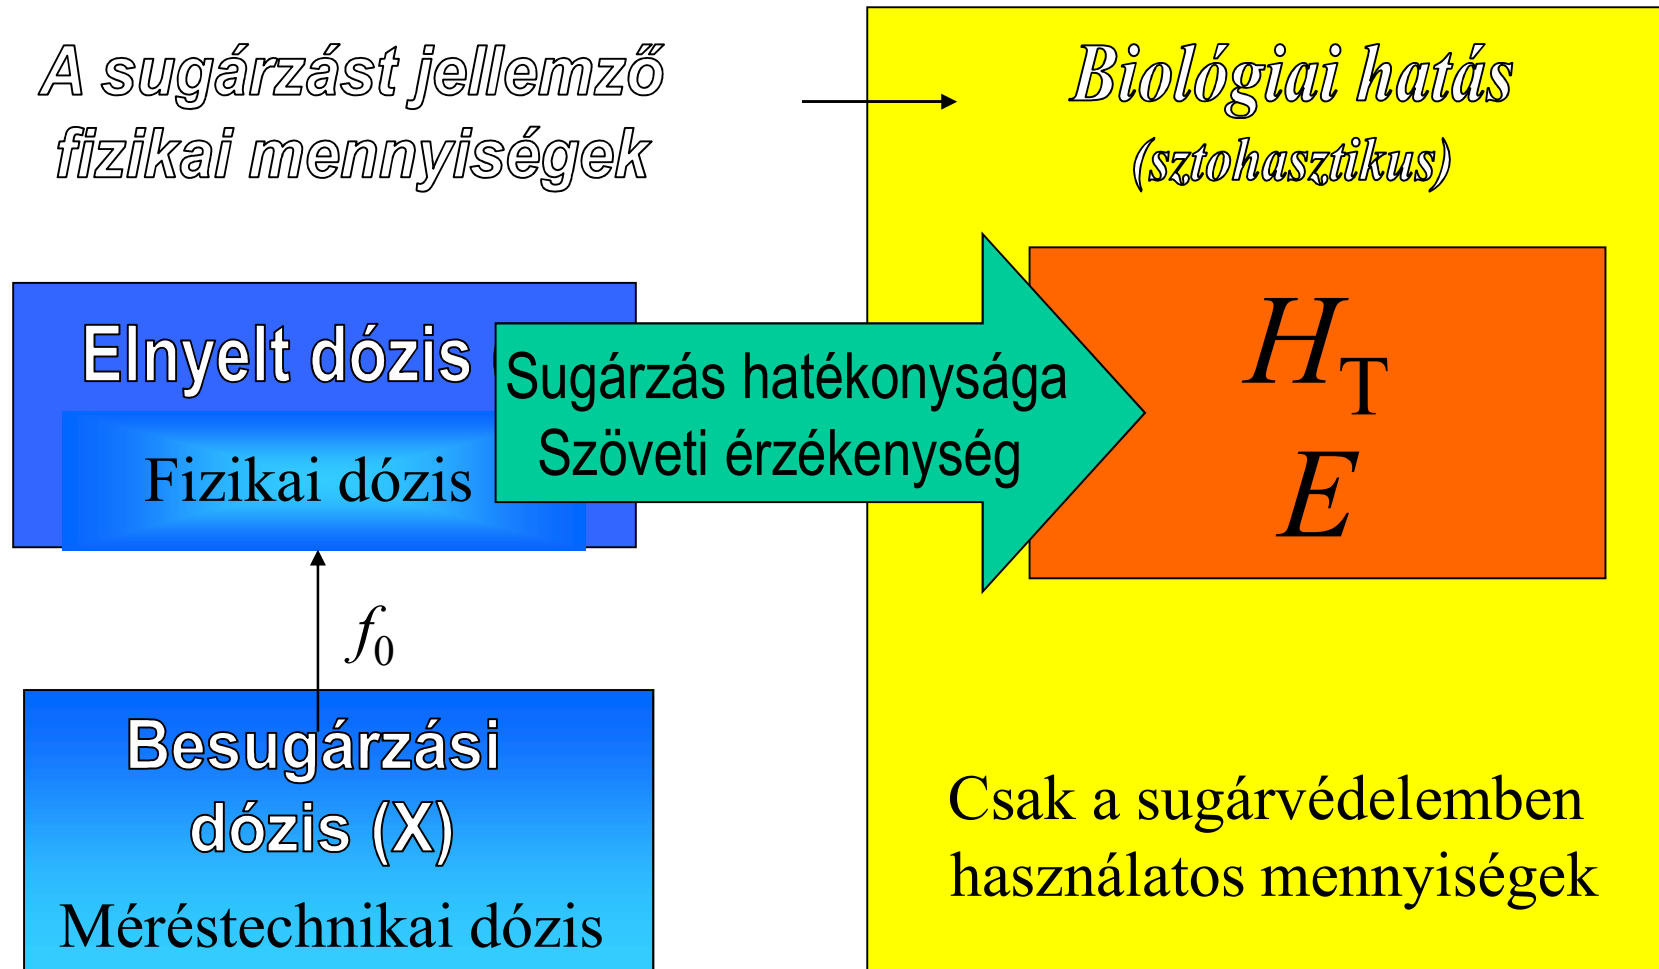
A sugárzást jellemző fizikai mennyiségek

Biológiai hatás
(sztohasztikus)

Elnyelt dózis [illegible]

Fizikai dózis

Sugárzás hatékonysága
Szöveti érzékenység

$H_T$
$E$

$f_0$

Besugárzási dózis (X)

Méréstechnikai dózis

Csak a sugárvédelemben használatos mennyiségek